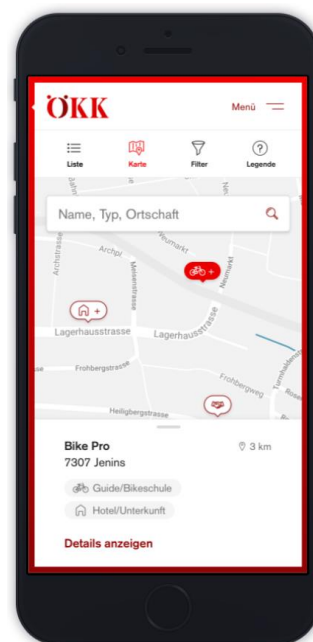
ÖKK

Menü

Liste

Karte

Filter

Legende

Name, Typ, Ortschaft

Archstrasse

Archpl

Neumarkt

Neumarkt

Meisenstrasse

+

+

Lagerhausstrasse

Lagerhausstrasse

Frohbergstrasse

Frohbergweg

Heiligbergstrasse

Bike Pro

3 km

7307 Jenins

Guide/Bikeschule

Hotel/Unterkunft

Details anzeigen